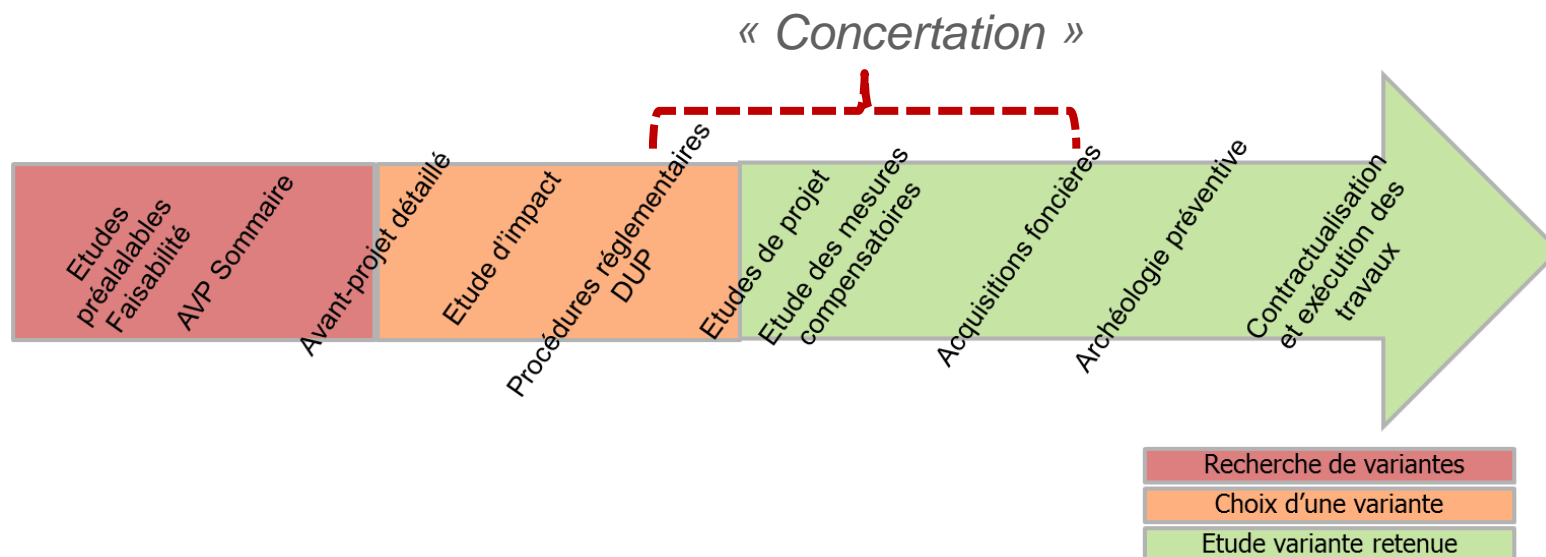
« Concertation »

Etudes préalalables Faisabilité

AVP Sommaire

Avant-projet détaillé

Etude d'impact

Procédures réglementaires DUP

Etudes de projet

Etude des mesures compensatoires

Acquisitions foncières

Archéologie préventive

Contractualisation et exécution des travaux

Recherche de variantes

Choix d'une variante

Etude variante retenue